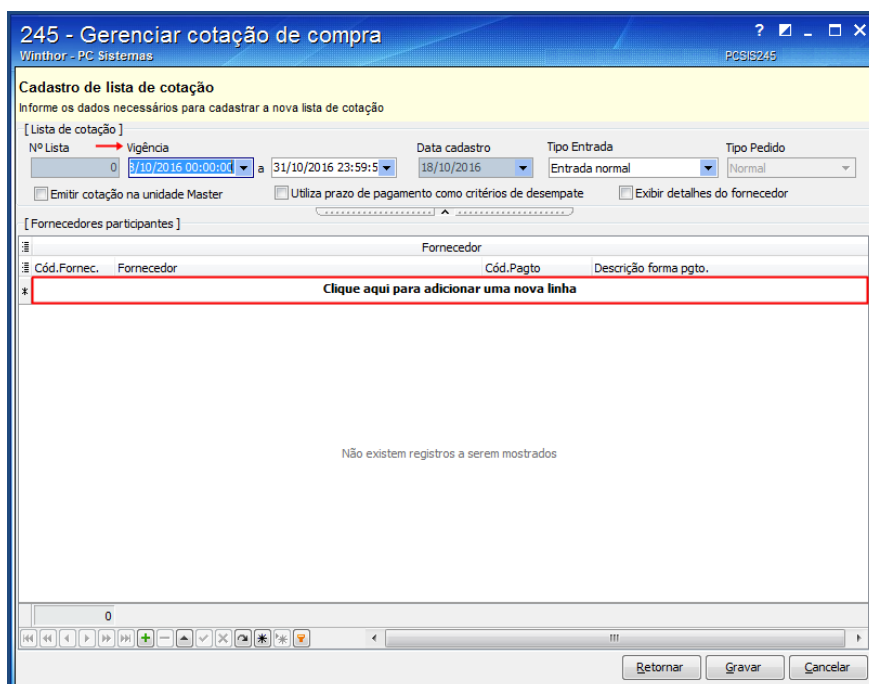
245 - Gerenciar cotação de compra
Winthor - PC Sistemas
PCSIS245

Cadastro de lista de cotação
Informe os dados necessários para cadastrar a nova lista de cotação

[ Lista de cotação ]
Nº Lista
0
Vigência
3/10/2016 00:00:00
a
31/10/2016 23:59:5
Data cadastro
18/10/2016
Tipo Entrada
Entrada normal
Tipo Pedido
Normal

Emitir cotação na unidade Master
Utiliza prazo de pagamento como critérios de desempate
Exibir detalhes do fornecedor

[ Fornecedores participantes ]

| Fornecedor | | | |
|---|---|---|---|
| Cód.Fornec. | Fornecedor | Cód.Pagto | Descrição forma pgto. |

* Clique aqui para adicionar uma nova linha

Não existem registros a serem mostrados

0

Retornar
Gravar
Cancelar